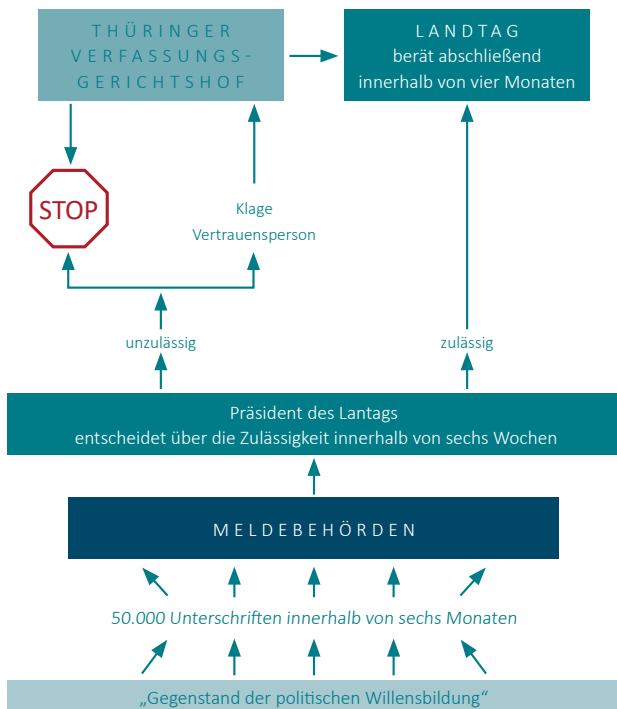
THÜRINGER VERFASSUNGS-GERICHTSHOF

LANDTAG
berät abschließend innerhalb von vier Monaten

STOP

Klage
Vertrauensperson

unzulässig

zulässig

Präsident des Lantags
entscheidet über die Zulässigkeit innerhalb von sechs Wochen

MELDEBEHÖRDEN

50.000 Unterschriften innerhalb von sechs Monaten

„Gegenstand der politischen Willensbildung"